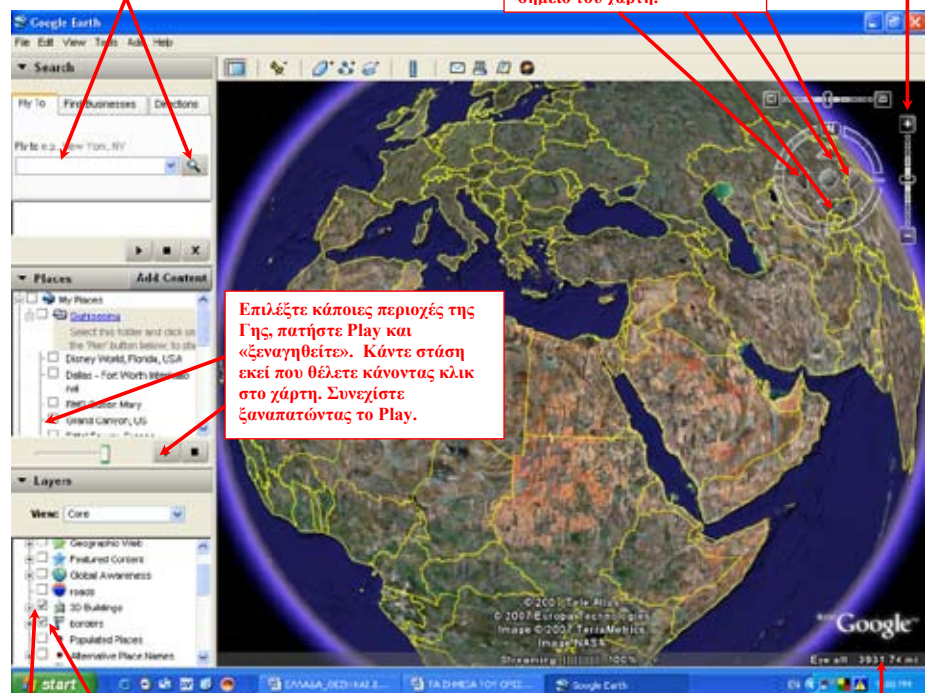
σημείο του χάρτη.

Google Earth

File Edit View Tools Add Help

Search

Fly To Find Businesses Directions

Fly to e.g., New York, NY

Places Add Content

My Places

Sightseeing

Select this folder and click on the 'Play' button below, to sta

Disney World, Florida, USA

Dallas - Fort Worth International

Grand Canyon, US

Επιλέξτε κάποιες περιοχές της Γης, πατήστε Play και «ξεναγηθείτε». Κάντε στάση εκεί που θέλετε κάνοντας κλικ στο χάρτη. Συνεχίστε ξαναπατώντας το Play.

Layers

View: Core

Geographic Web

Featured Content

Global Awareness

roads

3D Buildings

borders

Populated Places

Alternative Place Names

© 2007 Tele Atlas

© 2007 Europa Technologies

Image © 2007 TerraMetrics

Image NASA

Streaming ||||||||| 100%

Google

Eye alt 3831.74 mi

start

ΕΛΛΑΔΑ_ΘΕΣΗ ΚΑΙ Σ...

ΤΑ ΣΗΜΕΙΑ ΤΟΥ ΟΡΙΖ...

Google Earth